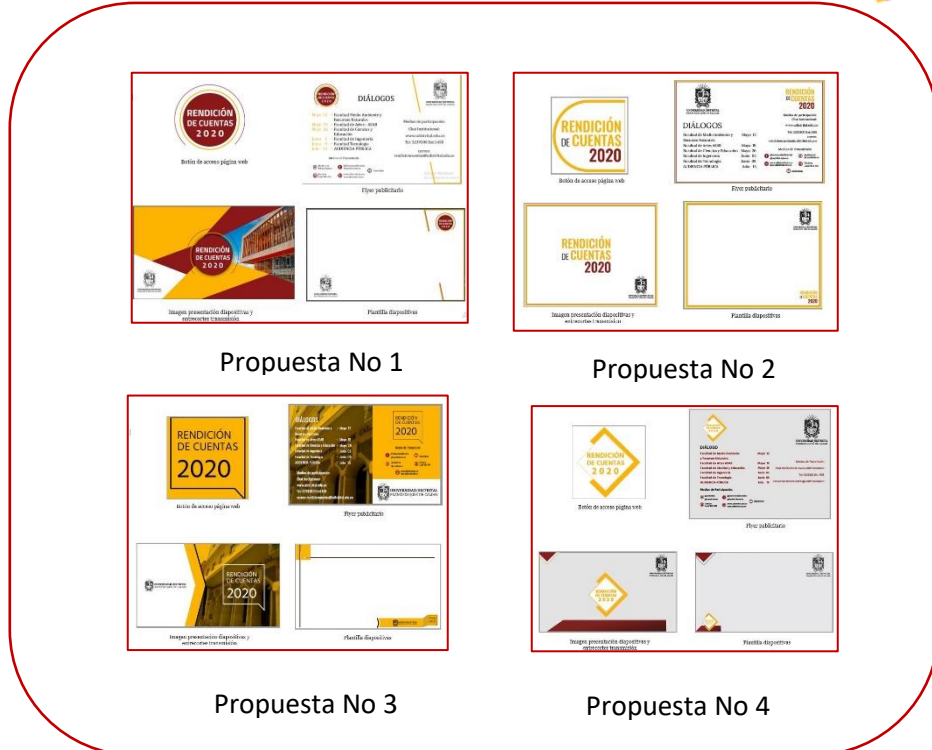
RENDICIÓN DE CUENTAS 2020

Botón de acceso página web

DIÁLOGOS

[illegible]

Flyer publicitario

RENDICIÓN DE CUENTAS 2020

Imagen presentación diapositivas y entrecortes transmisión

Plantilla diapositivas

Propuesta No 1

RENDICIÓN DE CUENTAS 2020

Botón de acceso página web

DIÁLOGOS

RENDICIÓN DE CUENTAS 2020

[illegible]

Flyer publicitario

RENDICIÓN DE CUENTAS 2020

Imagen presentación diapositivas y entrecortes transmisión

RENDICIÓN DE CUENTAS 2020

Plantilla diapositivas

Propuesta No 2

RENDICIÓN DE CUENTAS 2020

Botón de acceso página web

DIÁLOGOS

RENDICIÓN DE CUENTAS 2020

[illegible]

UNIVERSIDAD DISTRITAL FRANCISCO JOSÉ DE CALDAS

Flyer publicitario

RENDICIÓN DE CUENTAS 2020

Imagen presentación diapositivas y entrecortes transmisión

Plantilla diapositivas

Propuesta No 3

RENDICIÓN DE CUENTAS 2020

Botón de acceso página web

DIÁLOGOS

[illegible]

Flyer publicitario

RENDICIÓN DE CUENTAS 2020

Imagen presentación diapositivas y entrecortes transmisión

Plantilla diapositivas

Propuesta No 4